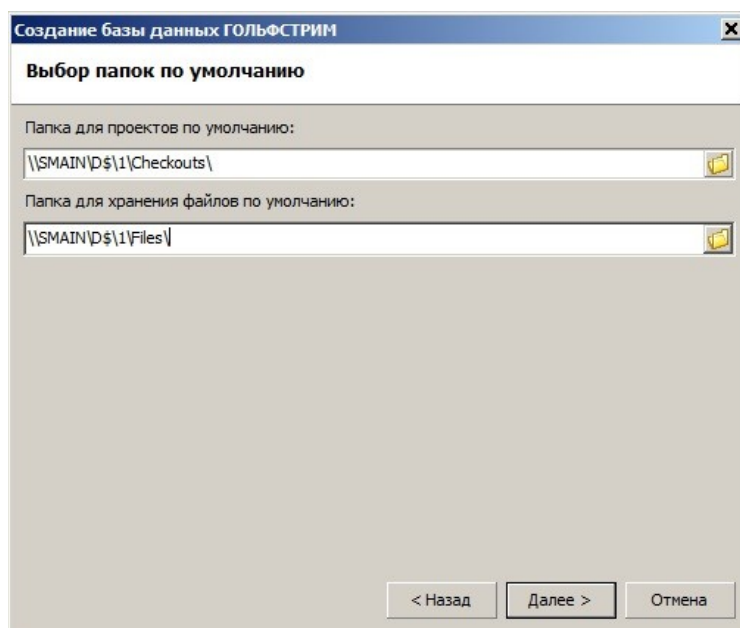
Создание базы данных ГОЛЬФСТРИМ

Выбор папок по умолчанию

Папка для проектов по умолчанию:

\\SMAIN\D$\1\Checkouts\

Папка для хранения файлов по умолчанию:

\\SMAIN\D$\1\Files\

< Назад

Далее >

Отмена